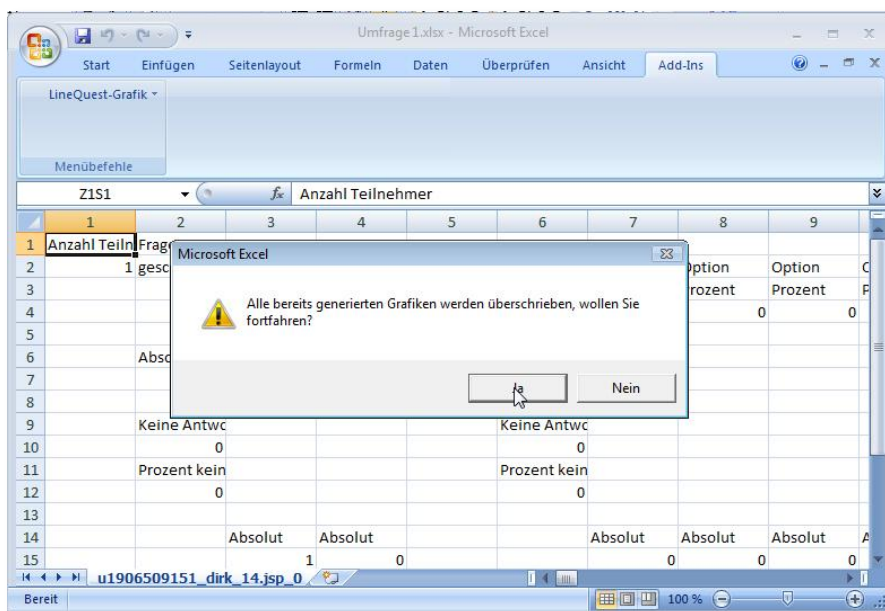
Umfrage1.xlsx - Microsoft Excel

Start | Einfügen | Seitenlayout | Formeln | Daten | Überprüfen | Ansicht | Add-Ins

LineQuest-Grafik

Menübefehle

Z1S1

Anzahl Teilnehmer

| | 1 | 2 | 3 | 4 | 5 | 6 | 7 | 8 | 9 | |
|---|---|---|---|---|---|---|---|---|---|---|
| 1 | Anzahl Teiln | Frage | | | | | | | | |
| 2 | 1 | gesc | | | | | | )ption | Option | C |
| 3 | | | | | | | | rozent | Prozent | P |
| 4 | | | | | | | | 0 | 0 | |
| 5 | | | | | | | | | | |
| 6 | | Abso | | | | | | | | |
| 7 | | | | | | | | | | |
| 8 | | | | | | | | | | |
| 9 | | Keine Antwo | | | | Keine Antwo | | | | |
| 10 | | 0 | | | | 0 | | | | |
| 11 | | Prozent kein | | | | Prozent kein | | | | |
| 12 | | 0 | | | | 0 | | | | |
| 13 | | | | | | | | | | |
| 14 | | | Absolut | Absolut | | | Absolut | Absolut | Absolut | A |
| 15 | | | 1 | 0 | | | 0 | 0 | 0 | |

Microsoft Excel

Alle bereits generierten Grafiken werden überschrieben, wollen Sie fortfahren?

Ja | Nein

u1906509151_dirk_14.jsp_0

Bereit

100 %